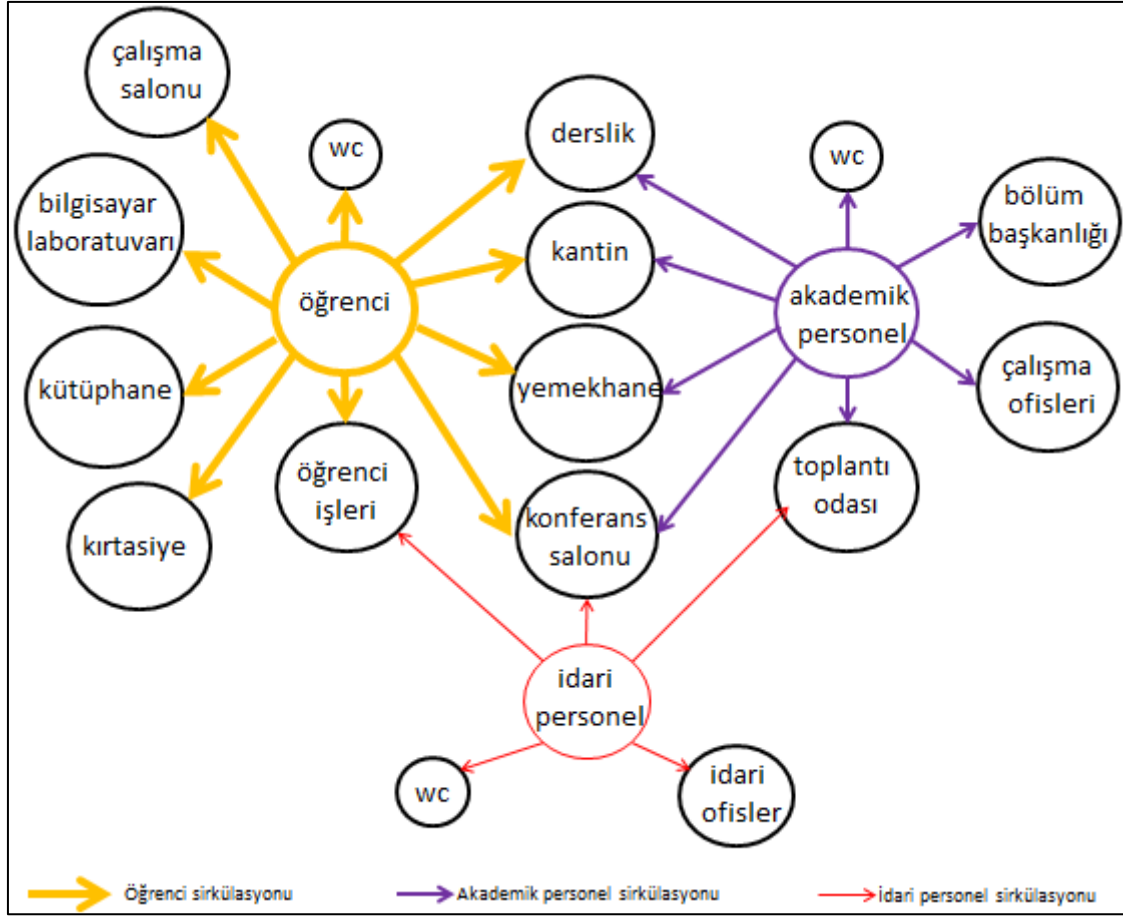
çalışma salonu

wc

derslik

wc

bilgisayar laboratuvarı

kantin

bölüm başkanlığı

öğrenci

akademik personel

kütüphane

yemekhane

çalışma ofisleri

öğrenci işleri

toplantı odası

kırtasiye

konferans salonu

idari personel

wc

idari ofisler

Öğrenci sirkülasyonu

Akademik personel sirkülasyonu

İdari personel sirkülasyonu